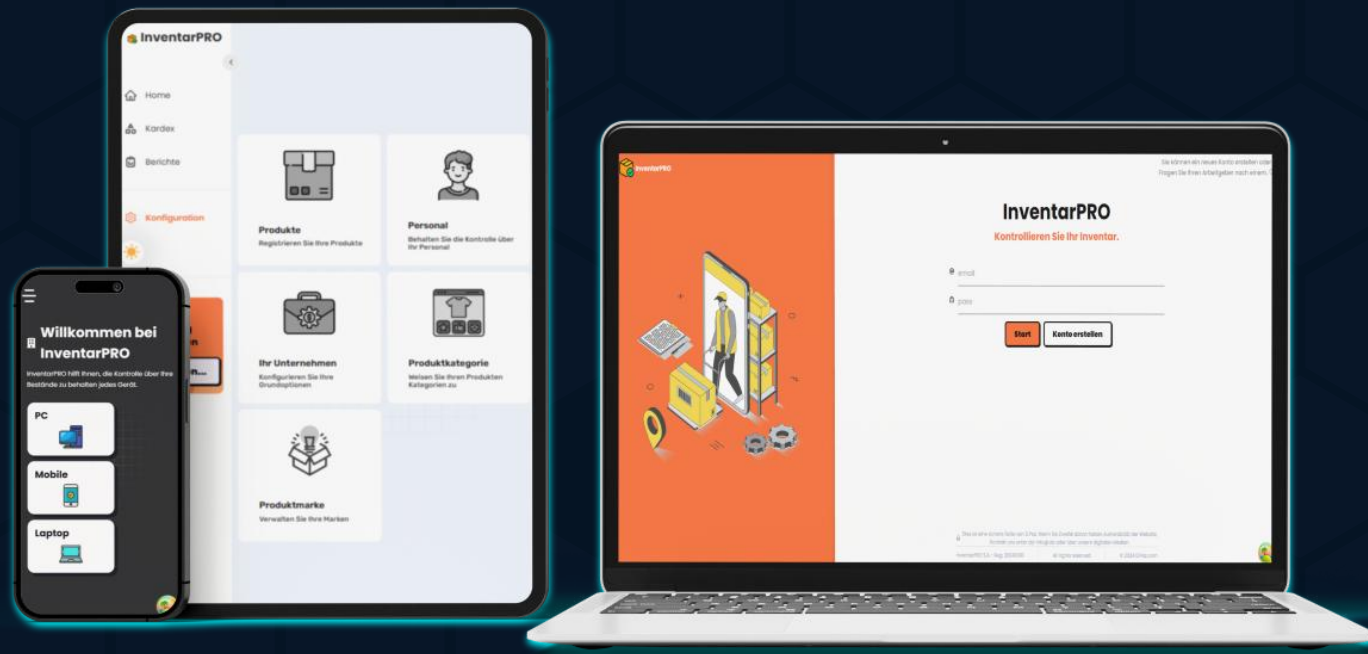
InventarPRO

Home

Kardex

Berichte

Konfiguration

Produkte
Registrieren Sie Ihre Produkte

Personal
Behalten Sie die Kontrolle über Ihr Personal

Ihr Unternehmen
Konfigurieren Sie Ihre Grundoptionen

Produktkategorie
Weisen Sie Ihren Produkten Kategorien zu

Produktmarke
Verwalten Sie Ihre Marken

Willkommen bei InventarPRO

InventarPRO hilft Ihnen, die Kontrolle über Ihre Bestände zu behalten jedes Gerät.

PC

Mobile

Laptop

InventarPRO

Sie können ein neues Konto erstellen oder Fragen Sie Ihren Arbeitgeber nach einem.

InventarPRO

Kontrollieren Sie Ihr Inventar.

email

pass

Start

Konto erstellen

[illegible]